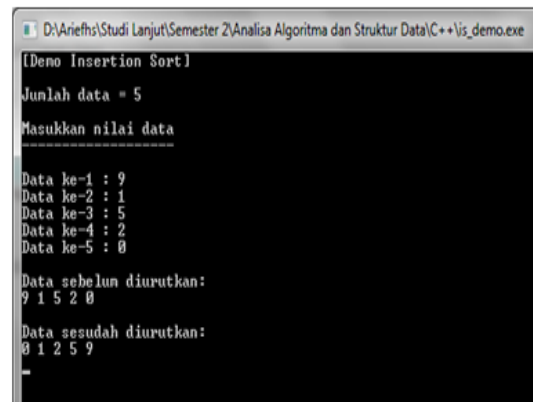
D:\Ariefhs\Studi Lanjut\Semester 2\Analisa Algoritma dan Struktur Data\C++\is_demo.exe

[Demo Insertion Sort]

Jumlah data = 5

Masukkan nilai data
===================

Data ke-1 : 9
Data ke-2 : 1
Data ke-3 : 5
Data ke-4 : 2
Data ke-5 : 0

Data sebelum diurutkan:
9 1 5 2 0

Data sesudah diurutkan:
0 1 2 5 9